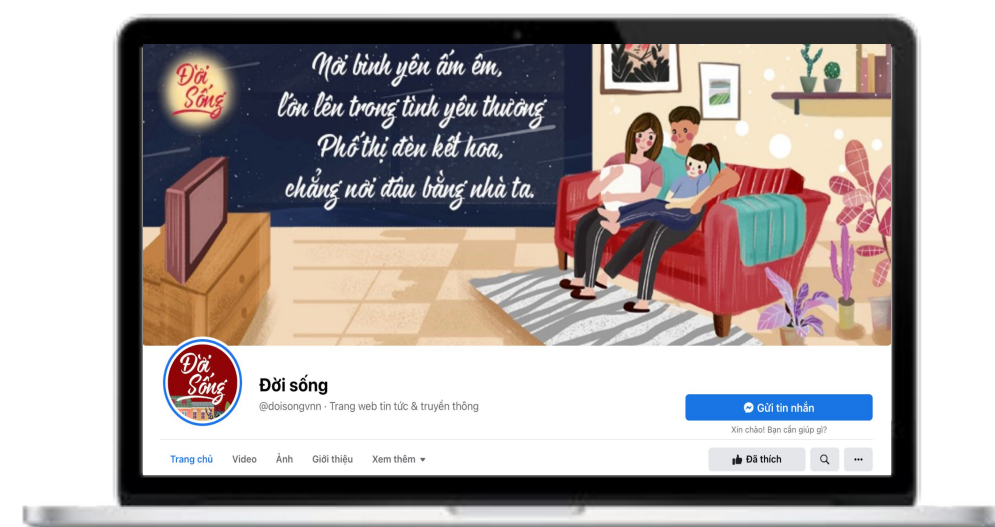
Đời Sống

Nơi bình yên ấm êm,
lớn lên trong tình yêu thương
Phố thị đèn kết hoa,
chẳng nơi đâu bằng nhà ta.

Đời Sống

Đời sống
@doisongvnn · Trang web tin tức & truyền thông

Gửi tin nhắn
Xin chào! Bạn cần giúp gì?

Trang chủ Video Ảnh Giới thiệu Xem thêm

Đã thích
...